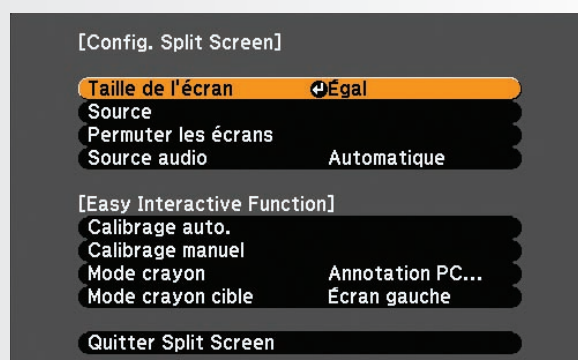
[Config. Split Screen]

Taille de l'écran Égal
Source
Permuter les écrans
Source audio Automatique

[Easy Interactive Function]
Calibrage auto.
Calibrage manuel
Mode crayon Annotation PC...
Mode crayon cible Écran gauche

Quitter Split Screen